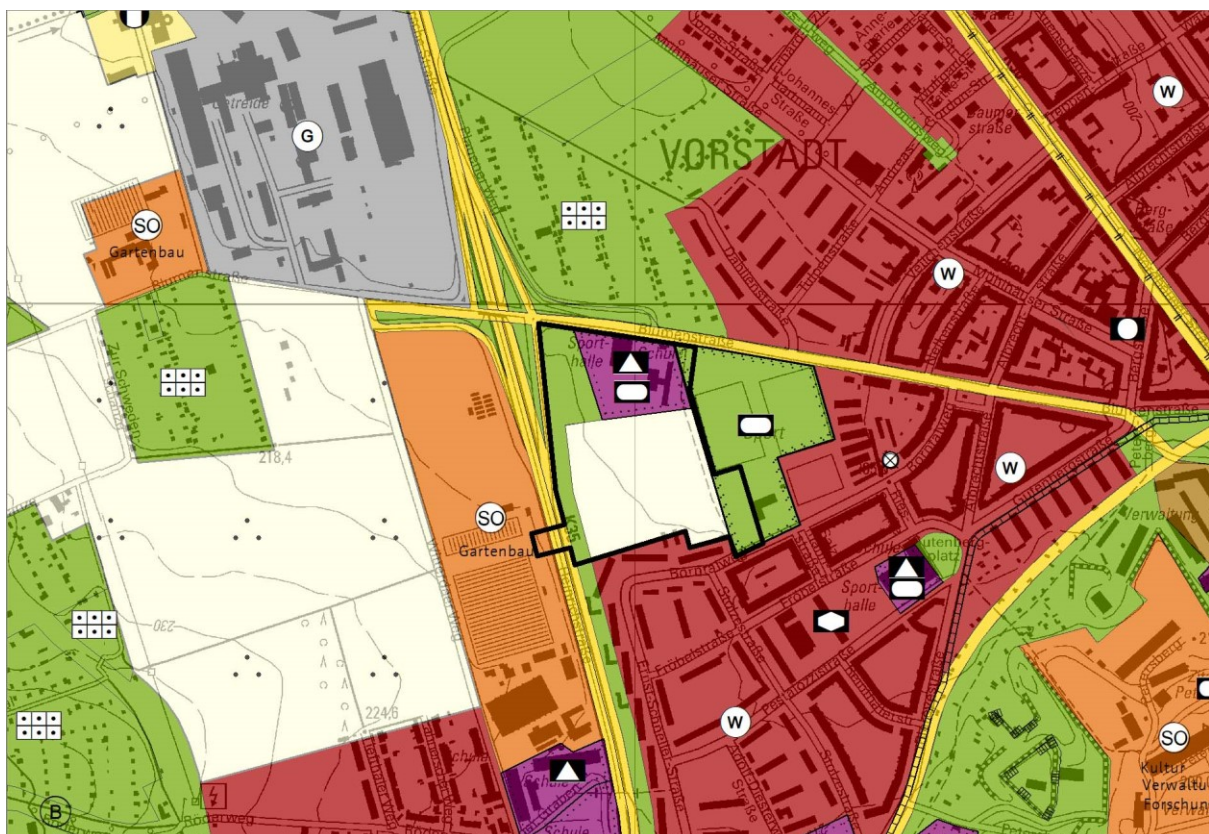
G
SO
Gartenbau
VORSTADT
W
W
W
W
SO
Gartenbau
Sport-
halle
Sport
Sport-
halle
218,4
224,6
230
Verwaltung
SO
Kultur
Verwaltu
Forschun
B
Blumenstraße
Zur Schwedenschanze
Fröbelstraße
Pestalozzistraße
Gutenbergplatz
Schule
Schule
Baumstraße
Johannes-Straße
Bergstraße
Getreide